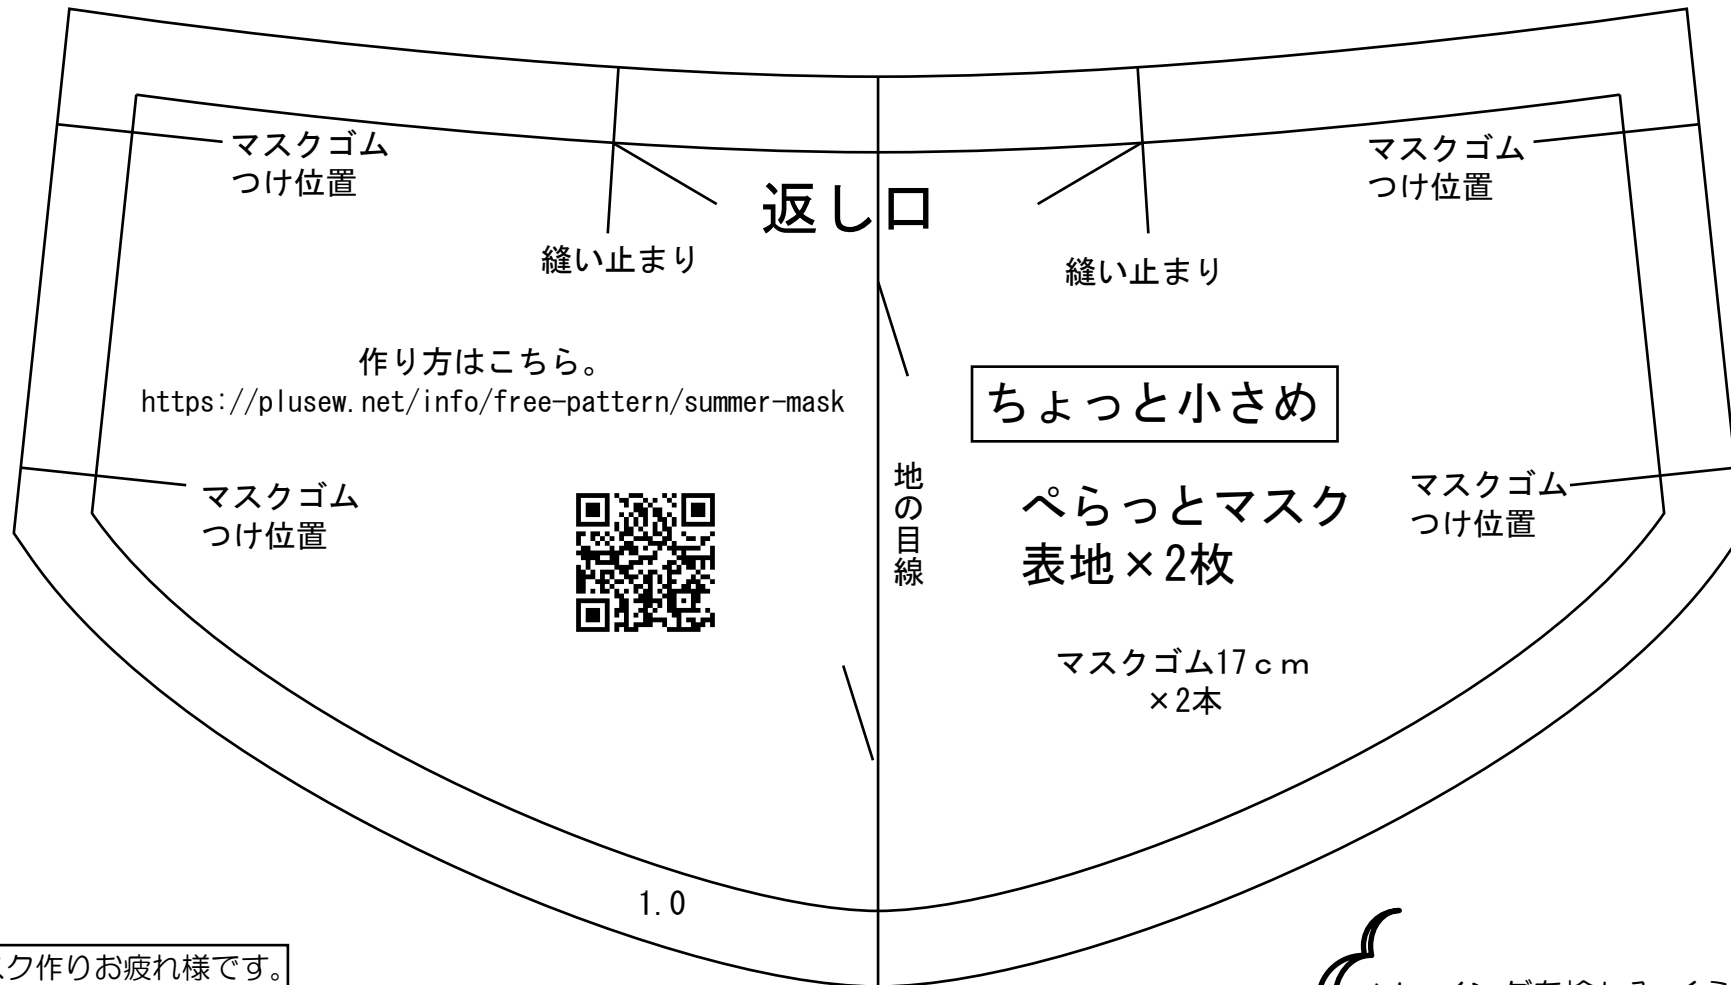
マスクゴム
つけ位置

返し口

縫い止まり

縫い止まり

マスクゴム
つけ位置

作り方はこちら。
https://plusew.net/info/free-pattern/summer-mask

ちょっと小さめ

マスクゴム
つけ位置

地の目線

ぺらっとマスク
表地×2枚

マスクゴム
つけ位置

マスクゴム17ｃｍ
×2本

1.0

スク作りお疲れ様です。

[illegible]